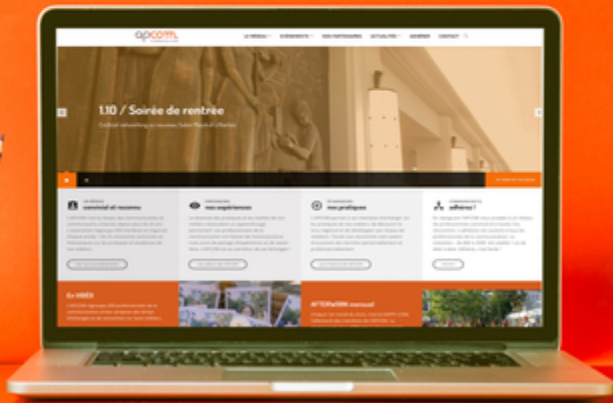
apcom

LE RÉSEAU · ÉVÉNEMENTS · NOS PARTENAIRES · ACTUALITÉS · ADHÉRER · CONTACT

1.10 / Soirée de rentrée

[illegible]

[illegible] convivial et reseau

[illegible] nos expériences

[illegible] nos pratiques

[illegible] adhérez !

En VIDÉO

AFTERWORK mensuel